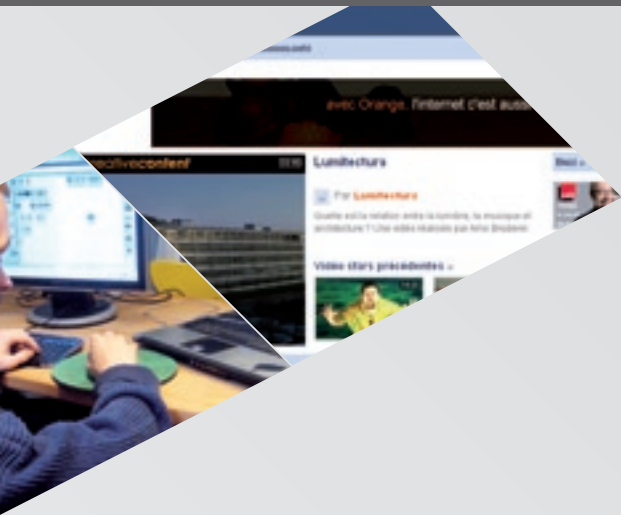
avec Orange, l'internet c'est auss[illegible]

activecontent

Lumitectura

Par Lumitectura

Quelle est la relation entre la lumière, la musique et architecture ? Une vidéo réalisée par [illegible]

Vidéo stars précédentes »